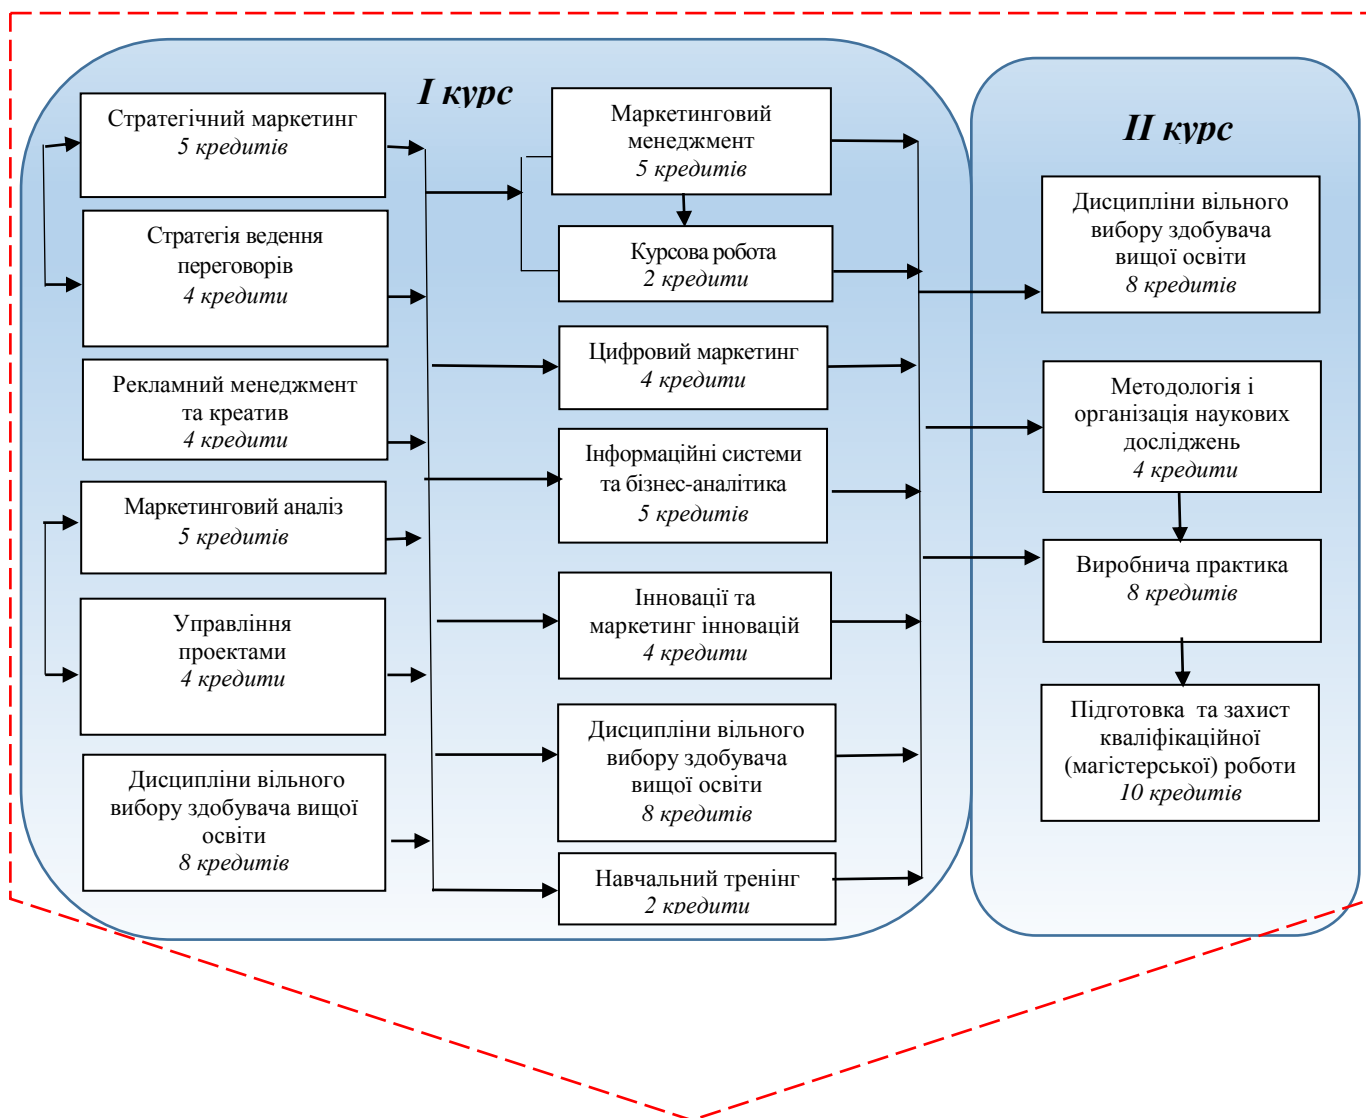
I курс

Стратегічний маркетинг
5 кредитів

Стратегія ведення переговорів
4 кредити

Рекламний менеджмент та креатив
4 кредити

Маркетинговий аналіз
5 кредитів

Управління проектами
4 кредити

Дисципліни вільного вибору здобувача вищої освіти
8 кредитів

Маркетинговий менеджмент
5 кредитів

Курсова робота
2 кредити

Цифровий маркетинг
4 кредити

Інформаційні системи та бізнес-аналітика
5 кредитів

Інновації та маркетинг інновацій
4 кредити

Дисципліни вільного вибору здобувача вищої освіти
8 кредитів

Навчальний тренінг
2 кредити

II курс

Дисципліни вільного вибору здобувача вищої освіти
8 кредитів

Методологія і організація наукових досліджень
4 кредити

Виробнича практика
8 кредитів

Підготовка та захист кваліфікаційної (магістерської) роботи
10 кредитів